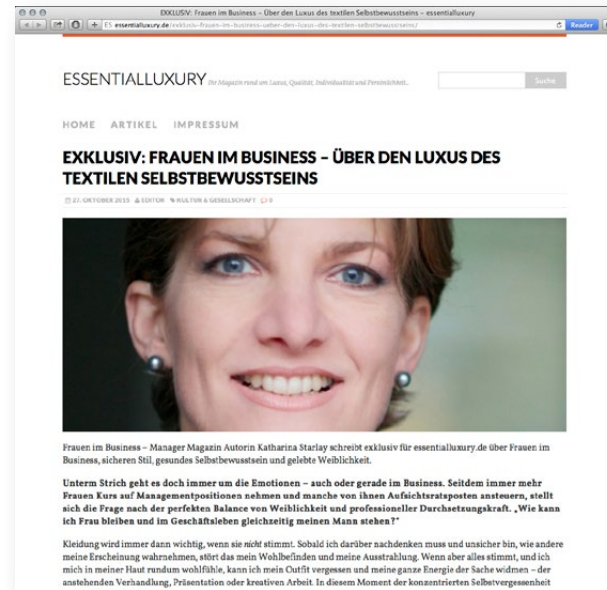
EXKLUSIV: Frauen im Business – Über den Luxus des textilen Selbstbewusstseins – essentialluxury

ES essentialluxury.de/exklusiv-frauen-im-business-ueber-den-luxus-des-textilen-selbstbewusstseins/

Reader

ESSENTIALLUXURY Ihr Magazin rund um Luxus, Qualität, Individualität und Persönlichkeit.

Suche

HOME ARTIKEL IMPRESSUM

EXKLUSIV: FRAUEN IM BUSINESS – ÜBER DEN LUXUS DES TEXTILEN SELBSTBEWUSSTSEINS

21. OKTOBER 2013 EDITOR KULTUR & GESELLSCHAFT 0

Frauen im Business – Manager Magazin Autorin Katharina Starlay schreibt exklusiv für essentialluxury.de über Frauen im Business, sicheren Stil, gesundes Selbstbewusstsein und gelebte Weiblichkeit.

Unterm Strich geht es doch immer um die Emotionen – auch oder gerade im Business. Seitdem immer mehr Frauen Kurs auf Managementpositionen nehmen und manche von ihnen Aufsichtsratsposten ansteuern, stellt sich die Frage nach der perfekten Balance von Weiblichkeit und professioneller Durchsetzungskraft. „Wie kann ich Frau bleiben und im Geschäftsleben gleichzeitig meinen Mann stehen?"

Kleidung wird immer dann wichtig, wenn sie nicht stimmt. Sobald ich darüber nachdenken muss und unsicher bin, wie andere meine Erscheinung wahrnehmen, stört das mein Wohlbefinden und meine Ausstrahlung. Wenn aber alles stimmt, und ich mich in meiner Haut rundum wohlfühle, kann ich mein Outfit vergessen und meine ganze Energie der Sache widmen – der anstehenden Verhandlung, Präsentation oder kreativen Arbeit. In diesem Moment der konzentrierten Selbstvergessenheit